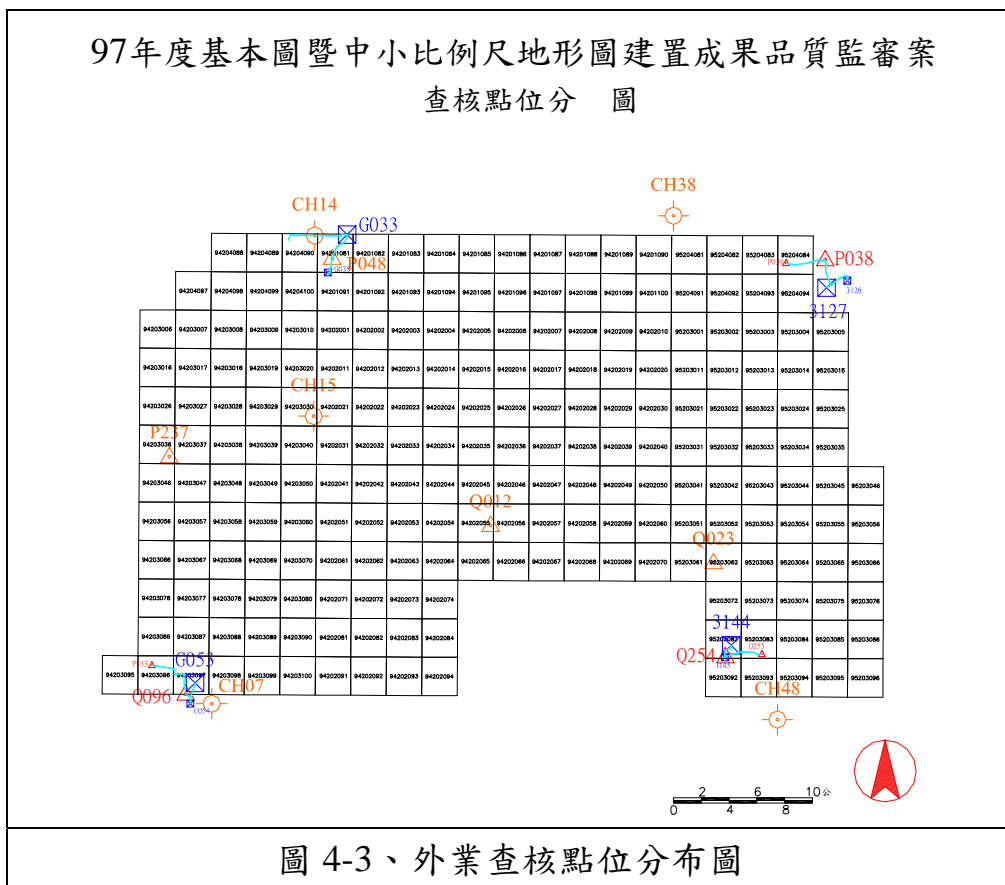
97年度基本圖暨中小比例尺地形圖建置成果品質監審案
查核點位分 圖

CH14 G033 CH38

94204088 94204089 94204090 94201081 94201082 94201083 94201084 94201085 94201086 94201087 94201088 94201089 94201090 95204081 95204082 95204083 95204084

P048 P038

94204097 94204098 94204099 94204100 94201091 94201092 94201093 94201094 94201095 94201096 94201097 94201098 94201099 94201100 95204091 95204092 95204093 95204094

3127

94203006 94203007 94203008 94203009 94203010 94202001 94202002 94202003 94202004 94202005 94202006 94202007 94202008 94202009 94202010 95203001 95203002 95203003 95203004 95203005

94203016 94203017 94203018 94203019 94203020 94202011 94202012 94202013 94202014 94202015 94202016 94202017 94202018 94202019 94202020 95203011 95203012 95203013 95203014 95203015

CH15

94203026 94203027 94203028 94203029 94203030 94202021 94202022 94202023 94202024 94202025 94202026 94202027 94202028 94202029 94202030 95203021 95203022 95203023 95203024 95203025

P237

94203036 94203037 94203038 94203039 94203040 94202031 94202032 94202033 94202034 94202035 94202036 94202037 94202038 94202039 94202040 95203031 95203032 95203033 95203034 95203035

94203046 94203047 94203048 94203049 94203050 94202041 94202042 94202043 94202044 94202045 94202046 94202047 94202048 94202049 94202050 95203041 95203042 95203043 95203044 95203045 95203046

Q012

94203056 94203057 94203058 94203059 94203060 94202051 94202052 94202053 94202054 94202055 94202056 94202057 94202058 94202059 94202060 95203051 95203052 95203053 95203054 95203055 95203056

Q023

94203066 94203067 94203068 94203069 94203070 94202061 94202062 94202063 94202064 94202065 94202066 94202067 94202068 94202069 94202070 95203061 95203062 95203063 95203064 95203065 95203066

94203076 94203077 94203078 94203079 94203080 94202071 94202072 94202073 94202074 95203072 95203073 95203074 95203075 95203076

3144

94203086 94203087 94203088 94203089 94203090 94202081 94202082 94202083 94202084 95203082 95203083 95203084 95203085 95203086

G053 Q254

94203095 94203096 94203097 94203098 94203099 94203100 94202091 94202092 94202093 94202094 95203092 95203093 95203094 95203095 95203096

Q096 CH07 CH48

0 2 4 6 8 10公

圖 4-3、外業查核點位分布圖